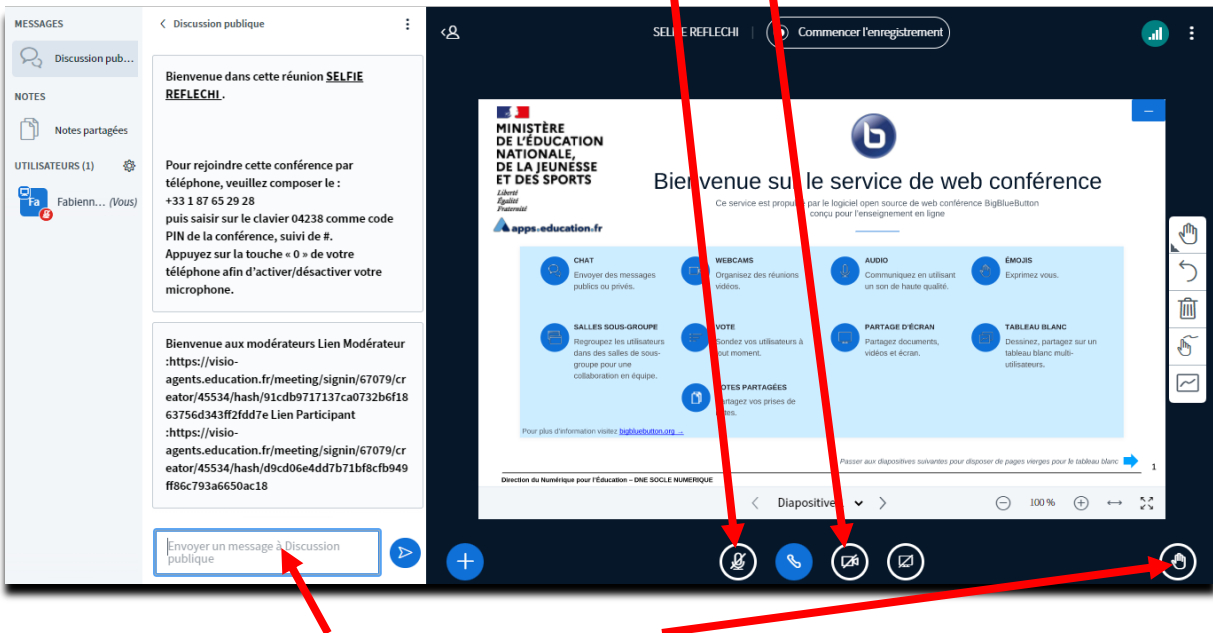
MESSAGES

Discussion pub...

NOTES

Notes partagées

UTILISATEURS (1)

Fa Fabienn... (Vous)

Discussion publique

Bienvenue dans cette réunion SELFIE REFLECHI .

Pour rejoindre cette conférence par téléphone, veuillez composer le :
+33 1 87 65 29 28
puis saisir sur le clavier 04238 comme code PIN de la conférence, suivi de #.
Appuyez sur la touche « 0 » de votre téléphone afin d'activer/désactiver votre microphone.

Bienvenue aux modérateurs Lien Modérateur :https://visio-agents.education.fr/meeting/signin/67079/creator/45534/hash/91cdb9717137ca0732b6f1863756d343ff2fdd7e Lien Participant :https://visio-agents.education.fr/meeting/signin/67079/creator/45534/hash/d9cd06e4dd7b71bf8cfb949ff86c793a6650ac18

Envoyer un message à Discussion publique

SELFIE REFLECHI

Commencer l'enregistrement

MINISTÈRE DE L'ÉDUCATION NATIONALE, DE LA JEUNESSE ET DES SPORTS
Liberté Égalité Fraternité

apps.education.fr

Bienvenue sur le service de web conférence

Ce service est proposé par le logiciel open source de web conférence BigBlueButton conçu pour l'enseignement en ligne

CHAT
Envoyer des messages publics ou privés.

WEBCAMS
Organisez des réunions vidéos.

AUDIO
Communiquez en utilisant un son de haute qualité.

ÉMOJIS
Exprimez vous.

SALLES SOUS-GROUPE
Regroupez les utilisateurs dans des salles de sous-groupe pour une collaboration en équipe.

VOTE
Sondez vos utilisateurs à tout moment.

PARTAGE D'ÉCRAN
Partagez documents, vidéos et écran.

TABLEAU BLANC
Dessinez, partagez sur un tableau blanc multi-utilisateurs.

NOTES PARTAGÉES
Partagez vos prises de notes.

Pour plus d'information visitez bigbluebutton.org →

Passer aux diapositives suivantes pour disposer de pages vierges pour le tableau blanc

1

Direction du Numérique pour l'Éducation – DNE SOCLE NUMERIQUE

Diapositive 1

100 %